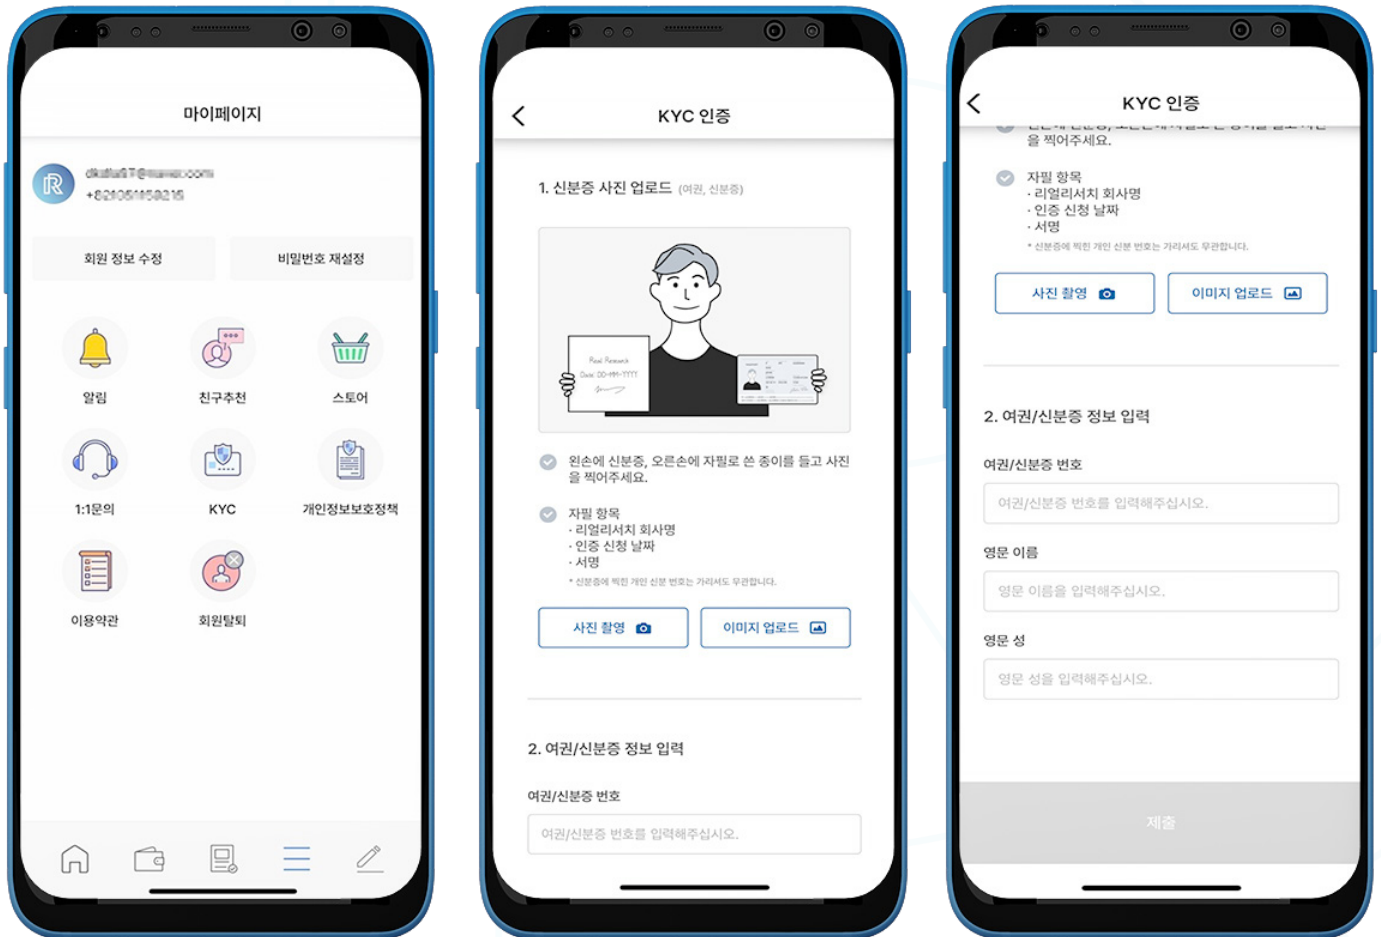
마이페이지

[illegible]
+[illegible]

회원 정보 수정

비밀번호 재설정

알림

친구추천

스토어

1:1문의

KYC

개인정보보호정책

이용약관

회원탈퇴

KYC 인증

1. 신분증 사진 업로드 (여권, 신분증)

Real Research
Date: DD-MM-YYYY

왼손에 신분증, 오른손에 자필로 쓴 종이를 들고 사진을 찍어주세요.

자필 항목
· 리얼리서치 회사명
· 인증 신청 날짜
· 서명
* 신분증에 찍힌 개인 신분 번호는 가리셔도 무관합니다.

사진 촬영

이미지 업로드

2. 여권/신분증 정보 입력

여권/신분증 번호

여권/신분증 번호를 입력해주십시오.

KYC 인증

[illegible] 을 찍어주세요.

자필 항목
· 리얼리서치 회사명
· 인증 신청 날짜
· 서명
* 신분증에 찍힌 개인 신분 번호는 가리셔도 무관합니다.

사진 촬영

이미지 업로드

2. 여권/신분증 정보 입력

여권/신분증 번호

여권/신분증 번호를 입력해주십시오.

영문 이름

영문 이름을 입력해주십시오.

영문 성

영문 성을 입력해주십시오.

제출